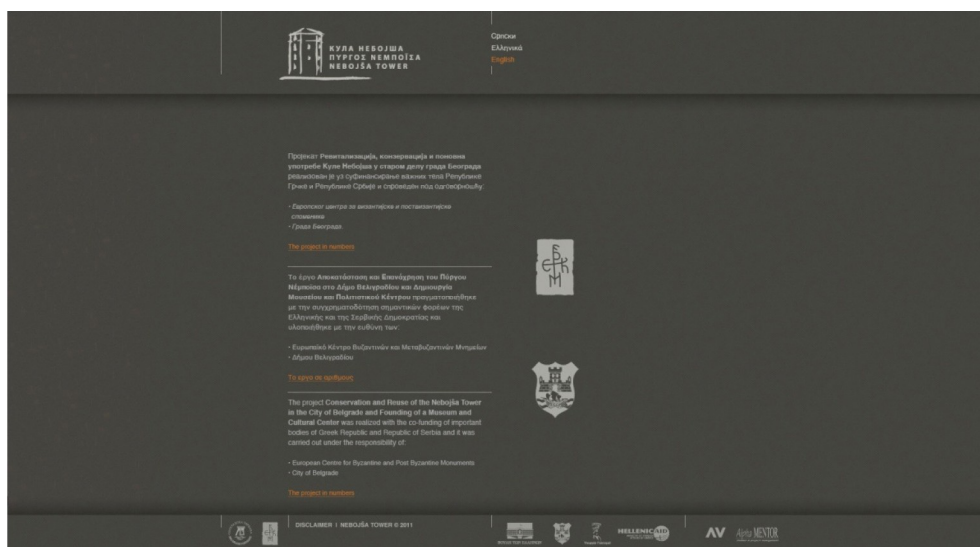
КУЛА НЕБОЈША
ΠΥΡΓΟΣ ΝΕΜΠΟΪΣΑ
NEBOJŠA TOWER

Српски
Ελληνικά
English

Пројекат Ревитализација, конзервација и поновна употреба Куле Небојша у старом делу града Београда реализован је уз суфинансирање важних тела Републике Грчке и Републике Србије и спроведен под одговорношћу:

- Европског центра за византијске и поствизантијске споменике
- Града Београда

The project in numbers

Το έργο Αποκατάσταση και Επανάχρηση του Πύργου Νέμποϊσα στο Δήμο Βελιγραδίου και Δημιουργία Μουσείου και Πολιτιστικού Κέντρου πραγματοποιήθηκε με την συγχρηματοδότηση σημαντικών φορέων της Ελληνικής και της Σερβικής Δημοκρατίας και υλοποιήθηκε με την ευθύνη των:

- Ευρωπαϊκό Κέντρο Βυζαντινών και Μεταβυζαντινών Μνημείων
- Δήμου Βελιγραδίου

Το έργο σε αριθμούς

The project Conservation and Reuse of the Nebojša Tower in the City of Belgrade and Founding of a Museum and Cultural Center was realized with the co-funding of important bodies of Greek Republic and Republic of Serbia and it was carried out under the responsibility of:

- European Centre for Byzantine and Post Byzantine Monuments
- City of Belgrade

The project in numbers

DISCLAIMER | NEBOJŠA TOWER © 2011

HELLENIC AID

AV Alpha MENTOR